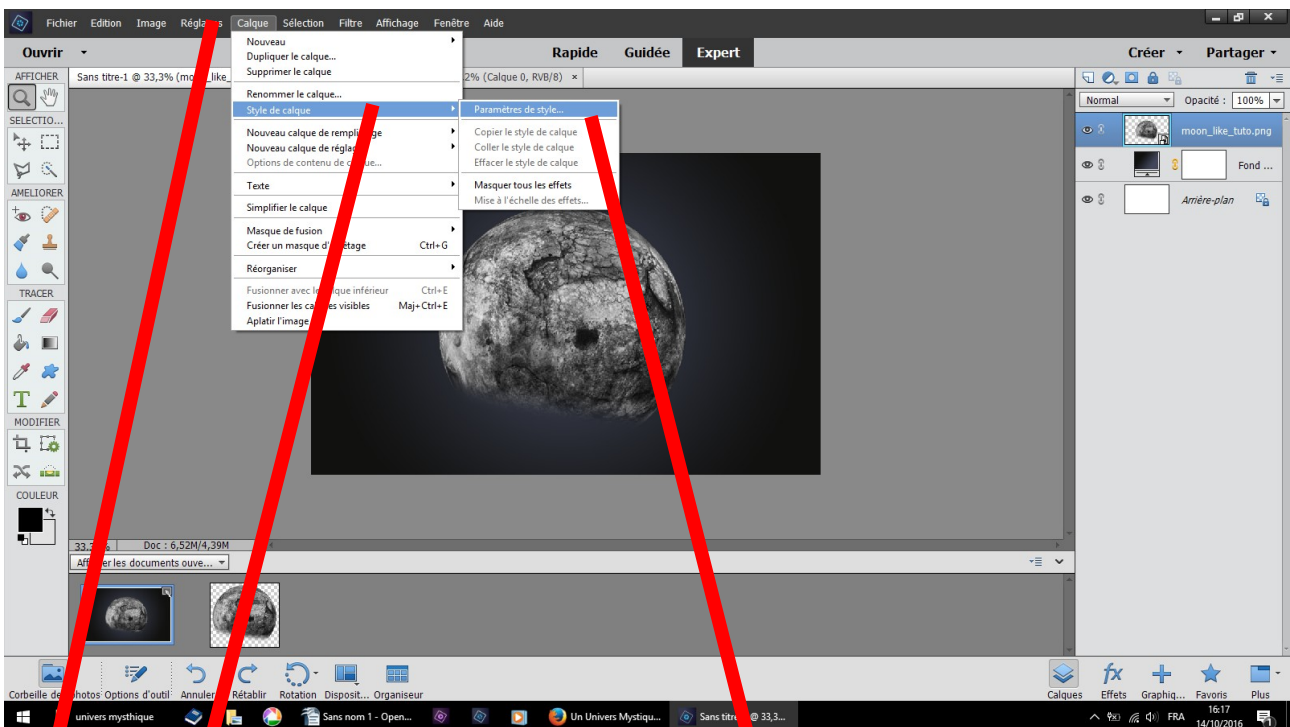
Fichier Edition Image Régla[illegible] Calque Sélection Filtre Affichage Fenêtre Aide

Ouvrir Rapide Guidée Expert Créer Partager

AFFICHER
SELECTIO...
AMELIORER
TRACER
MODIFIER
COULEUR

Sans titre-1 @ 33,3% (mo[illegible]_like_ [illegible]2% (Calque 0, RVB/8) ×

Nouveau
Dupliquer le calque...
Supprimer le calque
Renommer le calque...
Style de calque
Nouveau calque de rempli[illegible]ge
Nouveau calque de réglag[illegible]
Options de contenu de c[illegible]...
Texte
Simplifier le calque
Masque de fusion
Créer un masque d'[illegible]tage Ctrl+G
Réorganiser
Fusionner avec le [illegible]que inférieur Ctrl+E
Fusionner les ca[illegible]es visibles Maj+Ctrl+E
Aplatir l'image

Paramètres de style...
Copier le style de calque
Coller le style de calque
Effacer le style de calque
Masquer tous les effets
Mise à l'échelle des effets...

Normal Opacité : 100%
moon_like_tuto.png
Fond ...
Arrière-plan

33,3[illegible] Doc : 6,52M/4,39M
Aff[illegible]er les documents ouve...

Corbeille de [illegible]hotos Options d'outil Annuler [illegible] Rétablir Rotation Disposit... Organiseur
Calques Effets Graphiq... Favoris Plus

univers mysthique Sans nom 1 - Open... Un Univers Mystiqu... Sans titre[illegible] @ 33,3...
FRA 16:17 14/10/2016